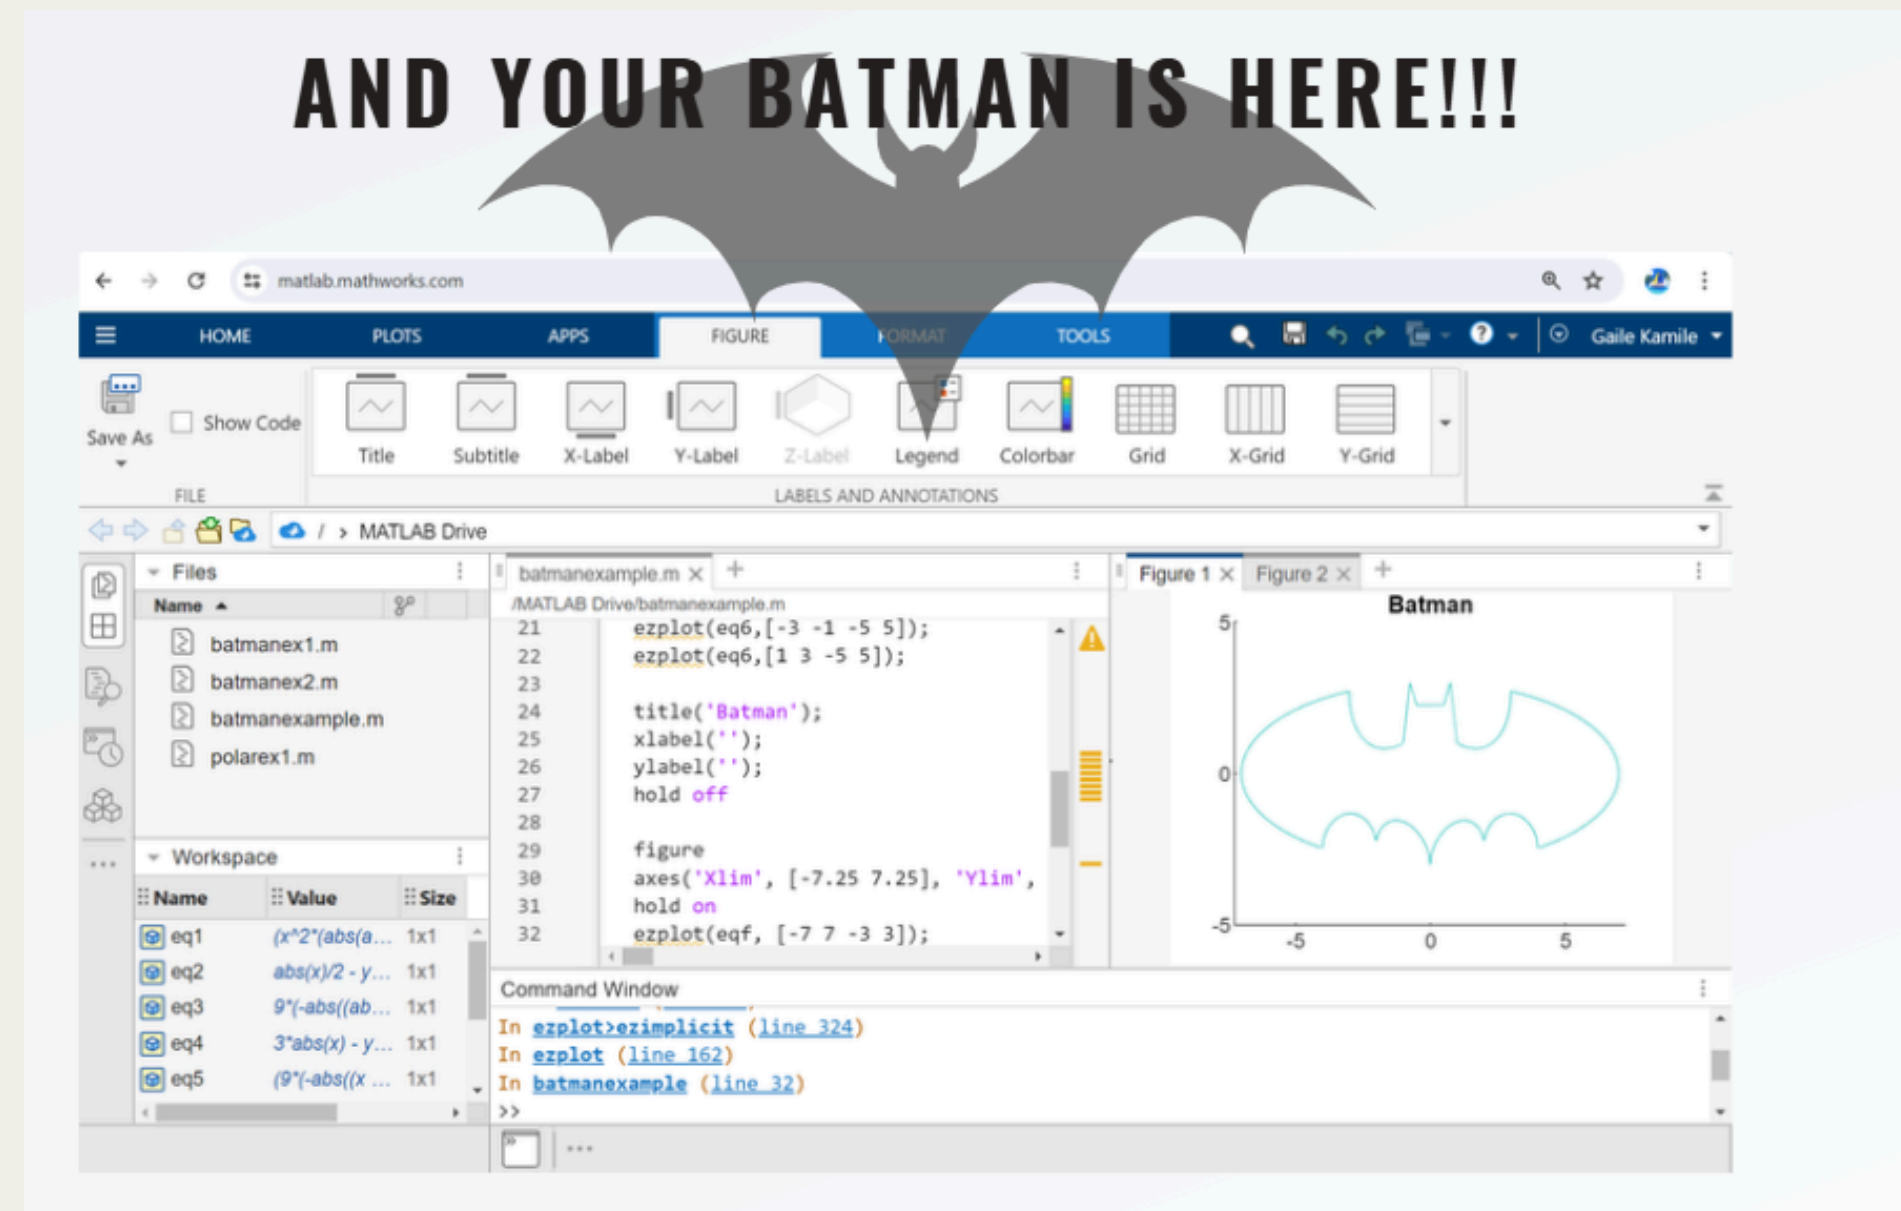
AND YOUR BATMAN IS HERE!!!

matlab.mathworks.com

HOME PLOTS APPS FIGURE FORMAT TOOLS Gaile Kamile

Save As
Show Code
FILE

Title Subtitle X-Label Y-Label Z-Label Legend Colorbar Grid X-Grid Y-Grid
LABELS AND ANNOTATIONS

/ > MATLAB Drive

Files
Name
batmanex1.m
batmanex2.m
batmanexample.m
polarex1.m

Workspace
| Name | Value | Size |
|---|---|---|
| eq1 | (x^2*(abs(a... | 1x1 |
| eq2 | abs(x)/2 - y... | 1x1 |
| eq3 | 9*(-abs((ab... | 1x1 |
| eq4 | 3*abs(x) - y... | 1x1 |
| eq5 | (9*(-abs((x ... | 1x1 |

batmanexample.m
/MATLAB Drive/batmanexample.m
21 ezplot(eq6,[-3 -1 -5 5]);
22 ezplot(eq6,[1 3 -5 5]);
23
24 title('Batman');
25 xlabel('');
26 ylabel('');
27 hold off
28
29 figure
30 axes('Xlim', [-7.25 7.25], 'Ylim',
31 hold on
32 ezplot(eqf, [-7 7 -3 3]);

Figure 1 Figure 2
Batman
5
0
-5
-5 0 5

Command Window
In ezplot>ezimplicit (line 324)
In ezplot (line 162)
In batmanexample (line 32)
>>